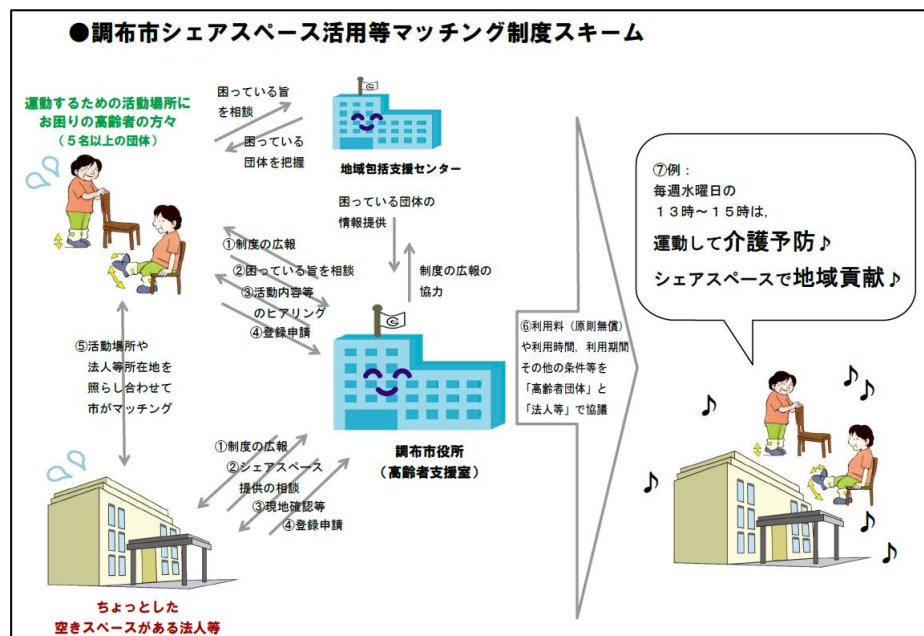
●調布市シェアスペース活用等マッチング制度スキーム

運動するための活動場所にお困りの高齢者の方々
（５名以上の団体）

困っている旨を相談

困っている団体を把握

地域包括支援センター

困っている団体の情報提供

制度の広報の協力

①制度の広報
②困っている旨を相談
③活動内容等のヒアリング
④登録申請

⑤活動場所や法人等所在地を照らし合わせて市がマッチング

調布市役所
（高齢者支援室）

①制度の広報
②シェアスペース提供の相談
③現地確認等
④登録申請

ちょっとした空きスペースがある法人等

⑥利用料（原則無償）や利用時間，利用期間その他の条件等を「高齢者団体」と「法人等」で協議

⑦例：
毎週水曜日の
１３時～１５時は，
運動して介護予防♪
シェアスペースで地域貢献♪

♪ ♪ ♪ ♪ ♪ ♪